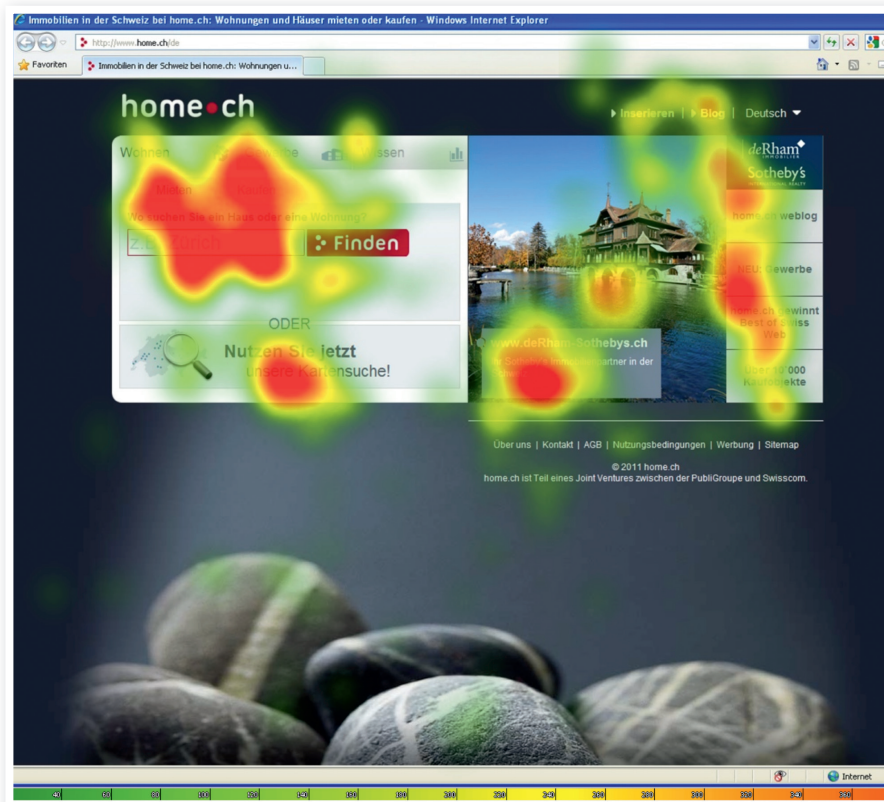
Immobilien in der Schweiz bei home.ch: Wohnungen und Häuser mieten oder kaufen - Windows Internet Explorer

http://www.home.ch/de

Favoriten

Immobilien in der Schweiz bei home.ch: Wohnungen u...

home•ch

Inserieren | Blog | Deutsch

Wohnen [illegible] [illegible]ssen

Mieten Kaufen

Wo suchen Sie ein Haus oder eine Wohnung?

Z.B. Zürich

Finden

ODER

Nutzen Sie jetzt unsere Kartensuche!

deRham IMMOBILIER

Sotheby's INTERNATIONAL REALTY

www.deRham-Sothebys.ch

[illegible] Immobilienpartner in der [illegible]

home.ch weblog

NEU: Gewerbe

home.ch gewinnt Best of Swiss Web

Über 10 000 Kaufobjekte

Über uns | Kontakt | AGB | Nutzungsbedingungen | Werbung | Sitemap

© 2011 home.ch

home.ch ist Teil eines Joint Ventures zwischen der PubliGroupe und Swisscom.

Internet